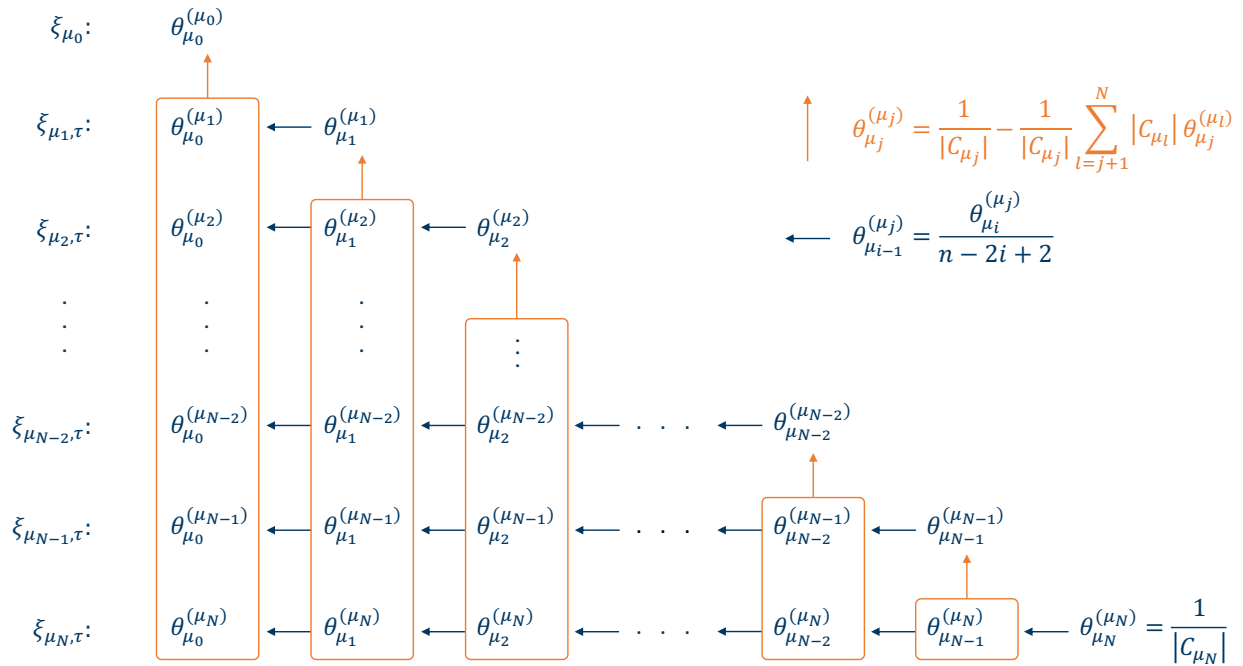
$\xi_{\mu_0}$: $\theta_{\mu_0}^{(\mu_0)}$

$\xi_{\mu_1,\tau}$: $\theta_{\mu_0}^{(\mu_1)}$ $\theta_{\mu_1}^{(\mu_1)}$

$\xi_{\mu_2,\tau}$: $\theta_{\mu_0}^{(\mu_2)}$ $\theta_{\mu_1}^{(\mu_2)}$ $\theta_{\mu_2}^{(\mu_2)}$

$\theta_{\mu_j}^{(\mu_j)} = \frac{1}{|C_{\mu_j}|} - \frac{1}{|C_{\mu_j}|}\sum_{l=j+1}^{N} |C_{\mu_l}| \theta_{\mu_j}^{(\mu_l)}$

$\theta_{\mu_{i-1}}^{(\mu_j)} = \frac{\theta_{\mu_i}^{(\mu_j)}}{n-2i+2}$

$\xi_{\mu_{N-2},\tau}$: $\theta_{\mu_0}^{(\mu_{N-2})}$ $\theta_{\mu_1}^{(\mu_{N-2})}$ $\theta_{\mu_2}^{(\mu_{N-2})}$ . . . $\theta_{\mu_{N-2}}^{(\mu_{N-2})}$

$\xi_{\mu_{N-1},\tau}$: $\theta_{\mu_0}^{(\mu_{N-1})}$ $\theta_{\mu_1}^{(\mu_{N-1})}$ $\theta_{\mu_2}^{(\mu_{N-1})}$ . . . $\theta_{\mu_{N-2}}^{(\mu_{N-1})}$ $\theta_{\mu_{N-1}}^{(\mu_{N-1})}$

$\xi_{\mu_N,\tau}$: $\theta_{\mu_0}^{(\mu_N)}$ $\theta_{\mu_1}^{(\mu_N)}$ $\theta_{\mu_2}^{(\mu_N)}$ . . . $\theta_{\mu_{N-2}}^{(\mu_N)}$ $\theta_{\mu_{N-1}}^{(\mu_N)}$ $\theta_{\mu_N}^{(\mu_N)} = \frac{1}{|C_{\mu_N}|}$